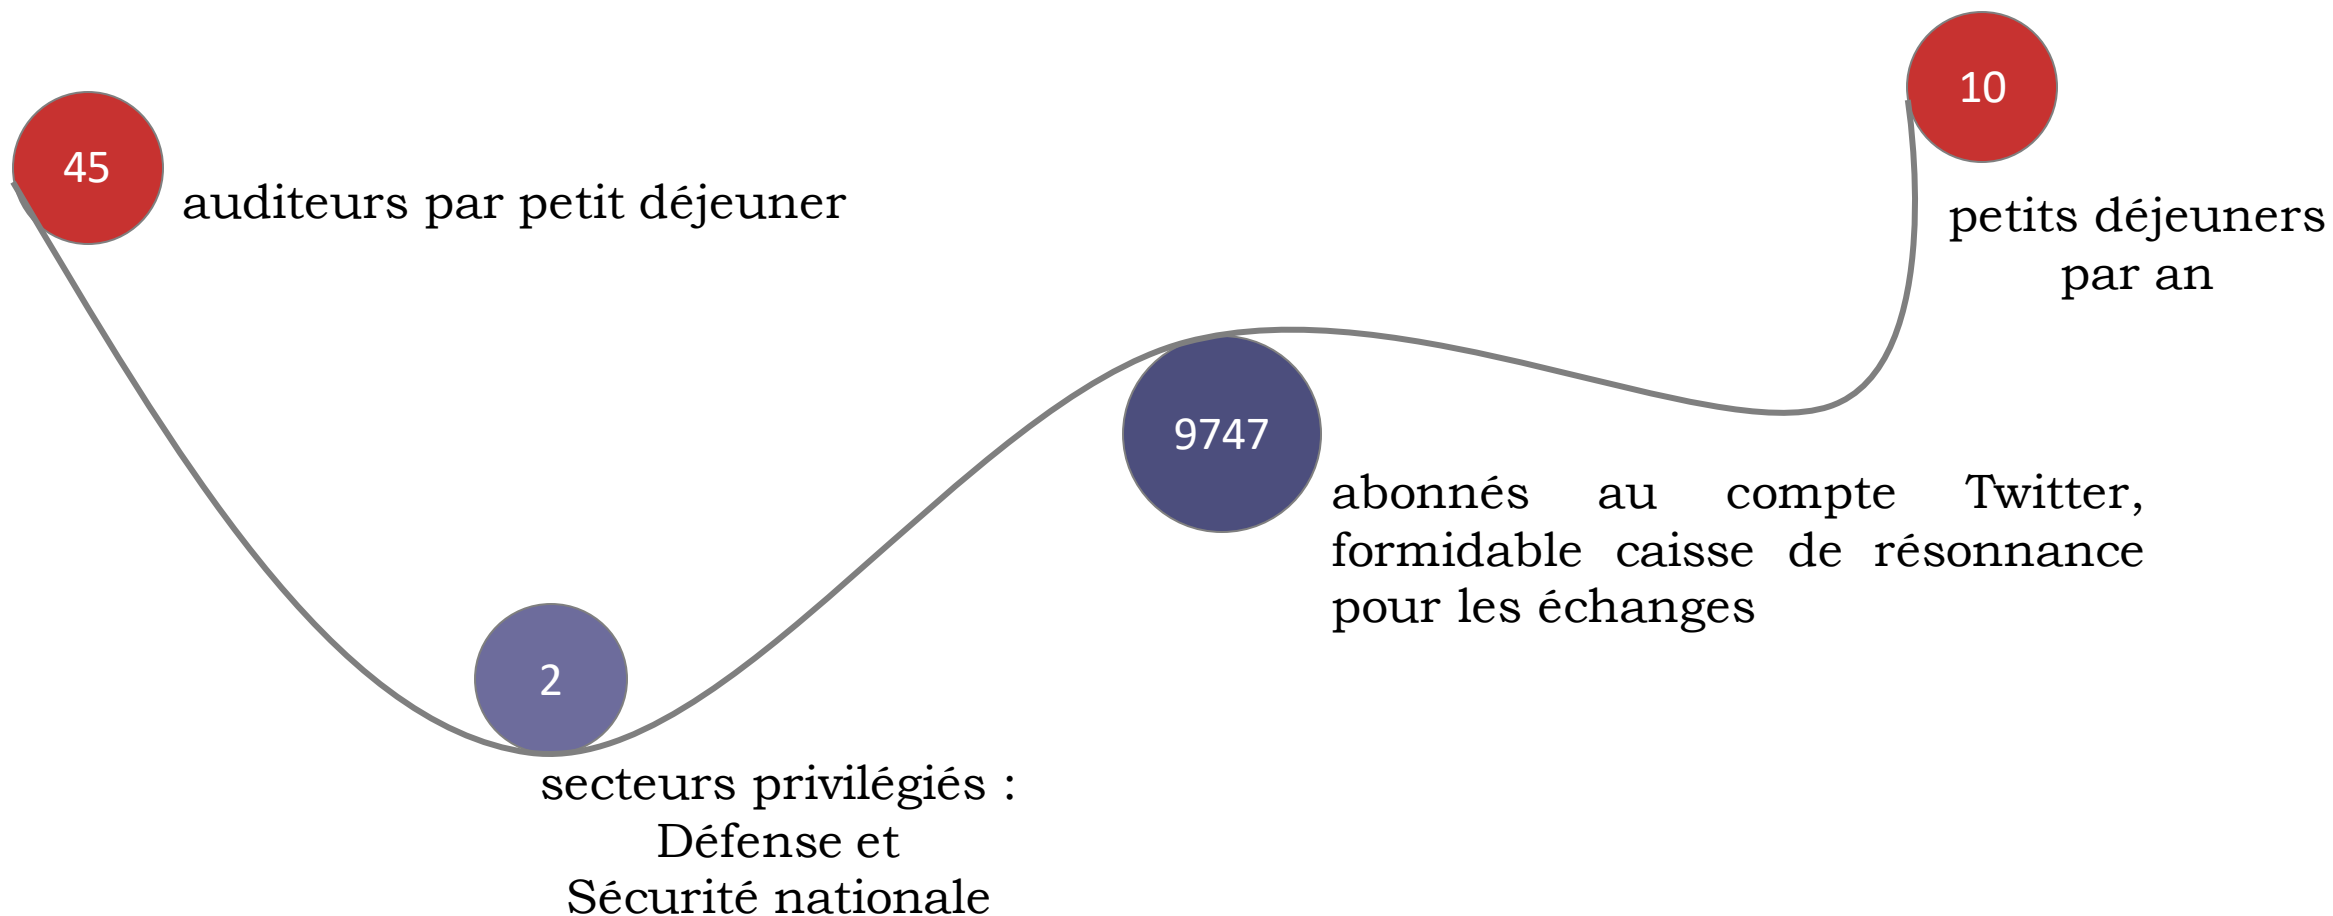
45

auditeurs par petit déjeuner

10

petits déjeuners par an

9747

abonnés au compte Twitter, formidable caisse de résonnance pour les échanges

2

secteurs privilégiés : Défense et Sécurité nationale